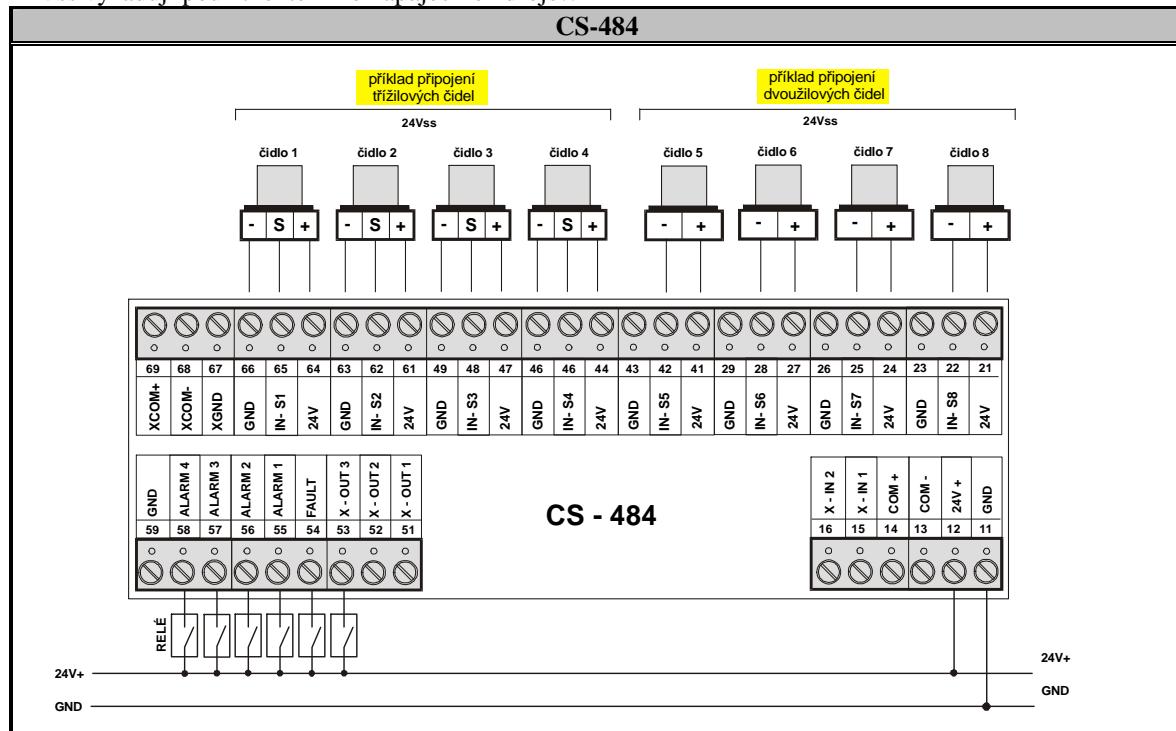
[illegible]

CS-484

příklad připojení třížilových čidel

příklad připojení dvoužilových čidel

24Vss

24Vss

čidlo 1
čidlo 2
čidlo 3
čidlo 4
čidlo 5
čidlo 6
čidlo 7
čidlo 8

- S +
- S +
- S +
- S +
- +
- +
- +
- +

69 68 67 66 65 64 63 62 61 49 48 47 46 46 44 43 42 41 29 28 27 26 25 24 23 22 21

XCOM+ XCOM- XGND GND IN- S1 24V GND IN- S2 24V GND IN- S3 24V GND IN- S4 24V GND IN- S5 24V GND IN- S6 24V GND IN- S7 24V GND IN- S8 24V

GND ALARM 4 ALARM 3 ALARM 2 ALARM 1 FAULT X - OUT 3 X - OUT 2 X - OUT 1

59 58 57 56 55 54 53 52 51

CS - 484

X - IN 2 X - IN 1 COM + COM - 24V + GND

16 15 14 13 12 11

RELÉ

24V+

GND

24V+

GND